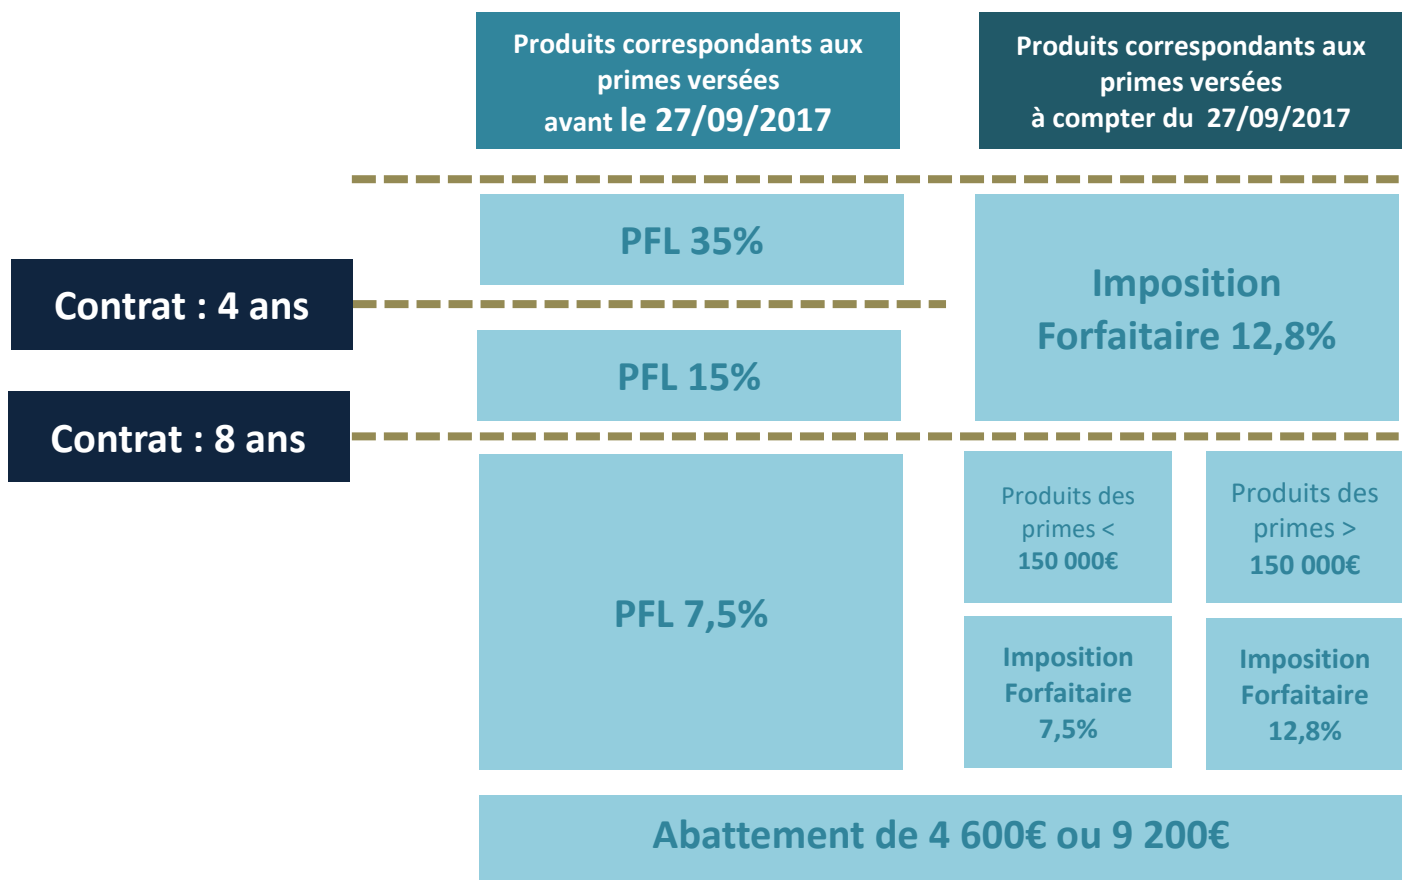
Produits correspondants aux primes versées avant le 27/09/2017

Produits correspondants aux primes versées à compter du 27/09/2017

PFL 35%

Contrat : 4 ans

Imposition Forfaitaire 12,8%

PFL 15%

Contrat : 8 ans

PFL 7,5%

Produits des primes < 150 000€

Produits des primes > 150 000€

Imposition Forfaitaire 7,5%

Imposition Forfaitaire 12,8%

Abattement de 4 600€ ou 9 200€